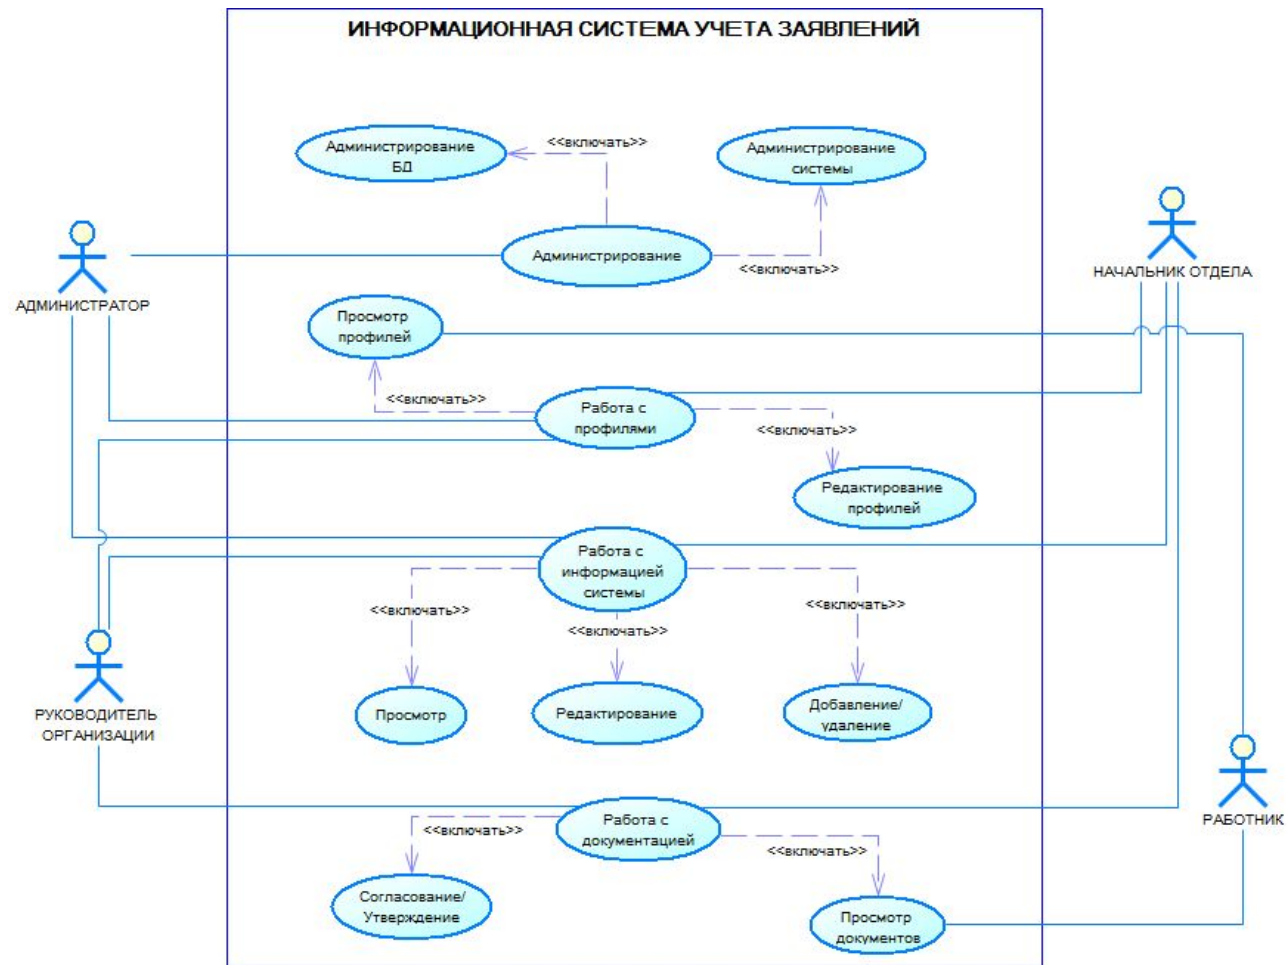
ИНФОРМАЦИОННАЯ СИСТЕМА УЧЕТА ЗАЯВЛЕНИЙ

Администрирование БД

<<включать>>

Администрирование системы

АДМИНИСТРАТОР

Администрирование

<<включать>>

НАЧАЛЬНИК ОТДЕЛА

Просмотр профилей

<<включать>>

Работа с профилями

<<включать>>

Редактирование профилей

Работа с информацией системы

<<включать>>

<<включать>>

<<включать>>

РУКОВОДИТЕЛЬ ОРГАНИЗАЦИИ

Просмотр

Редактирование

Добавление/удаление

РАБОТНИК

Работа с документацией

<<включать>>

<<включать>>

Согласование/Утверждение

Просмотр документов